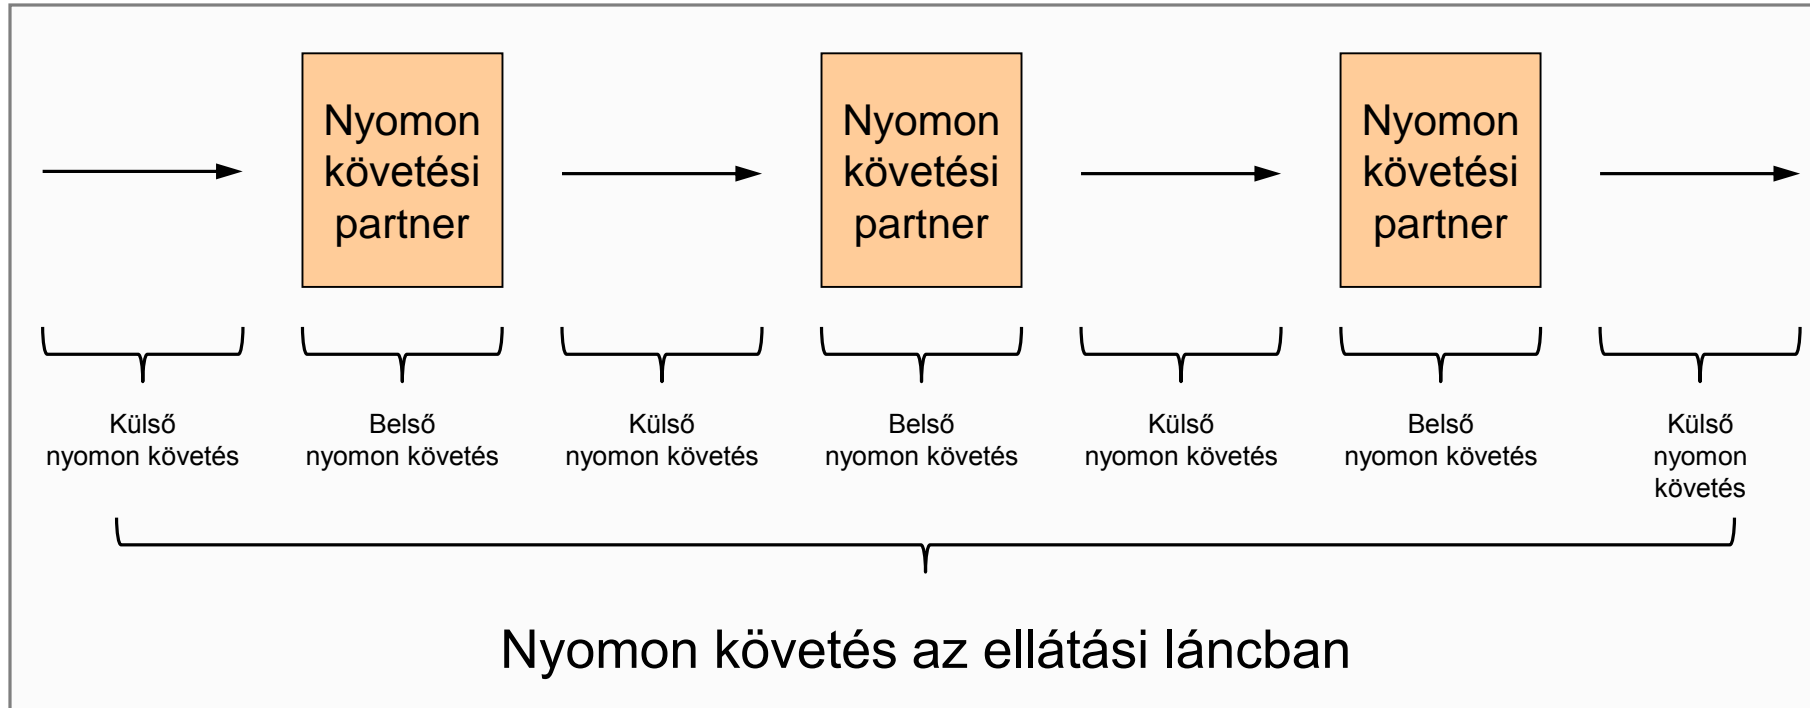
Nyomon követési partner

Nyomon követési partner

Nyomon követési partner

Külső nyomon követés

Belső nyomon követés

Külső nyomon követés

Belső nyomon követés

Külső nyomon követés

Belső nyomon követés

Külső nyomon követés

Nyomon követés az ellátási láncban